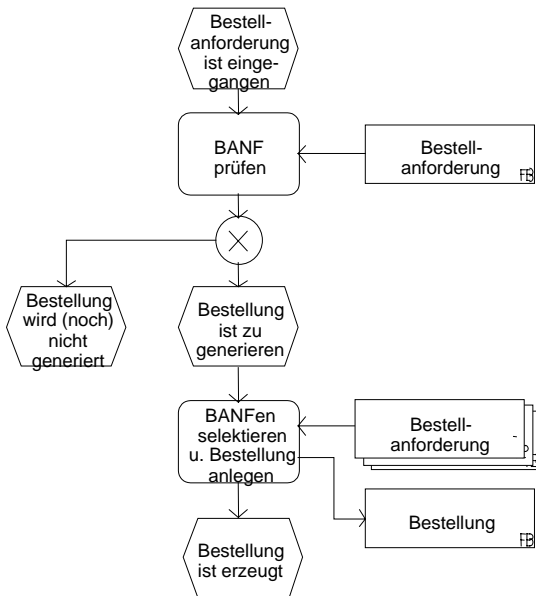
Bestellanforderung ist eingegangen

BANF prüfen

Bestellanforderung

Bestellung wird (noch) nicht generiert

Bestellung ist zu generieren

BANFen selektieren u. Bestellung anlegen

Bestellanforderung

Bestellung

Bestellung ist erzeugt